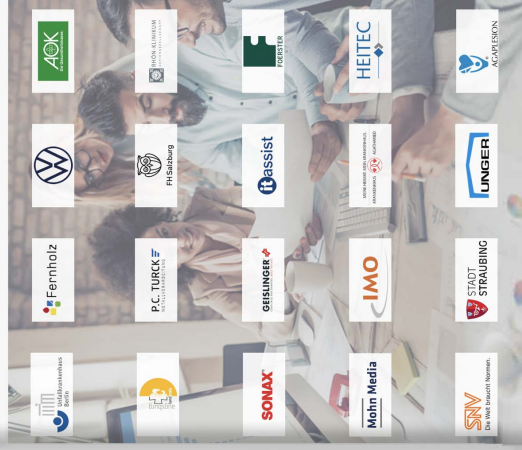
AOK Die Gesundheitskasse.

RHÖN-KLINIKUM

FORSTER

HEITEC

AGAPLESION

FH Salzburg

itassist

UNGER

Fernholz

P.C. TURCK

GEISLINGER

IMO

STADT STRAUBING

Unfallkrankenhaus Berlin

Kinderzone

SONAX

Mohn Media

SNV Die Welt braucht Normen.